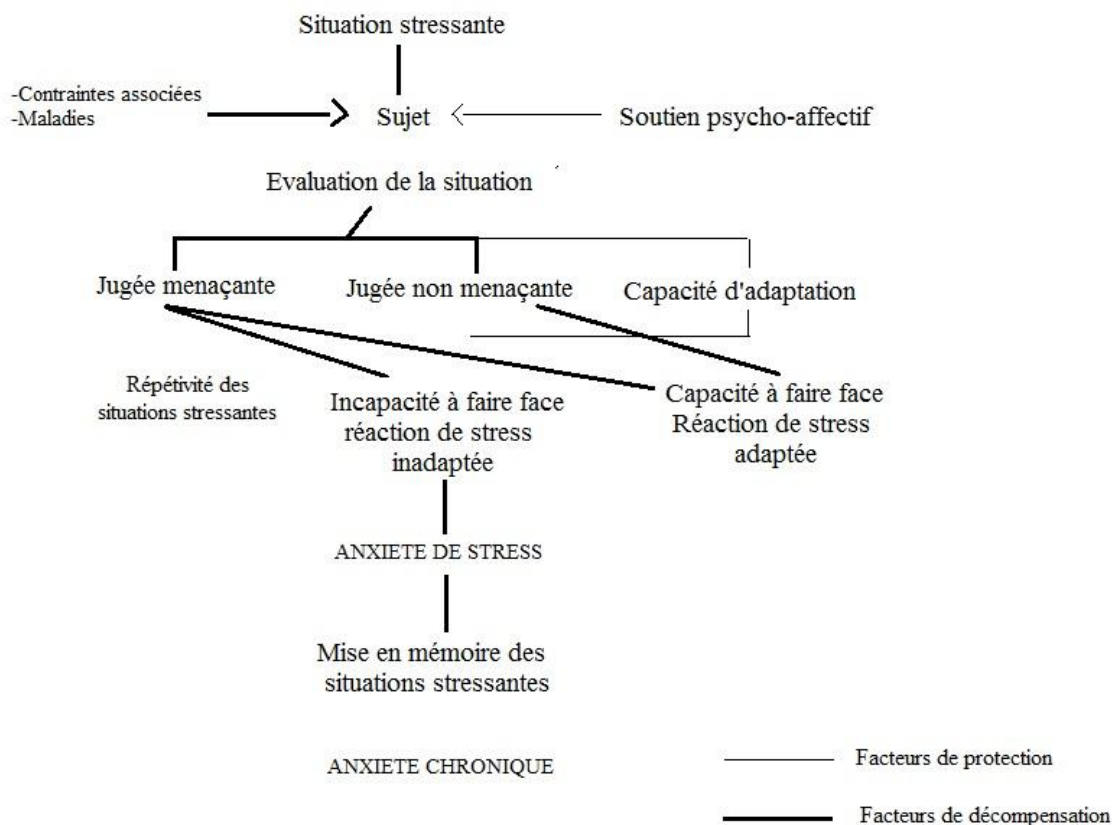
Situation stressante

-Contraintes associées
-Maladies

Sujet

Soutien psycho-affectif

Evaluation de la situation

Jugée menaçante

Jugée non menaçante

Capacité d'adaptation

Répétivité des situations stressantes

Incapacité à faire face réaction de stress inadaptée

Capacité à faire face Réaction de stress adaptée

ANXIETE DE STRESS

Mise en mémoire des situations stressantes

ANXIETE CHRONIQUE

Facteurs de protection

Facteurs de décompensation